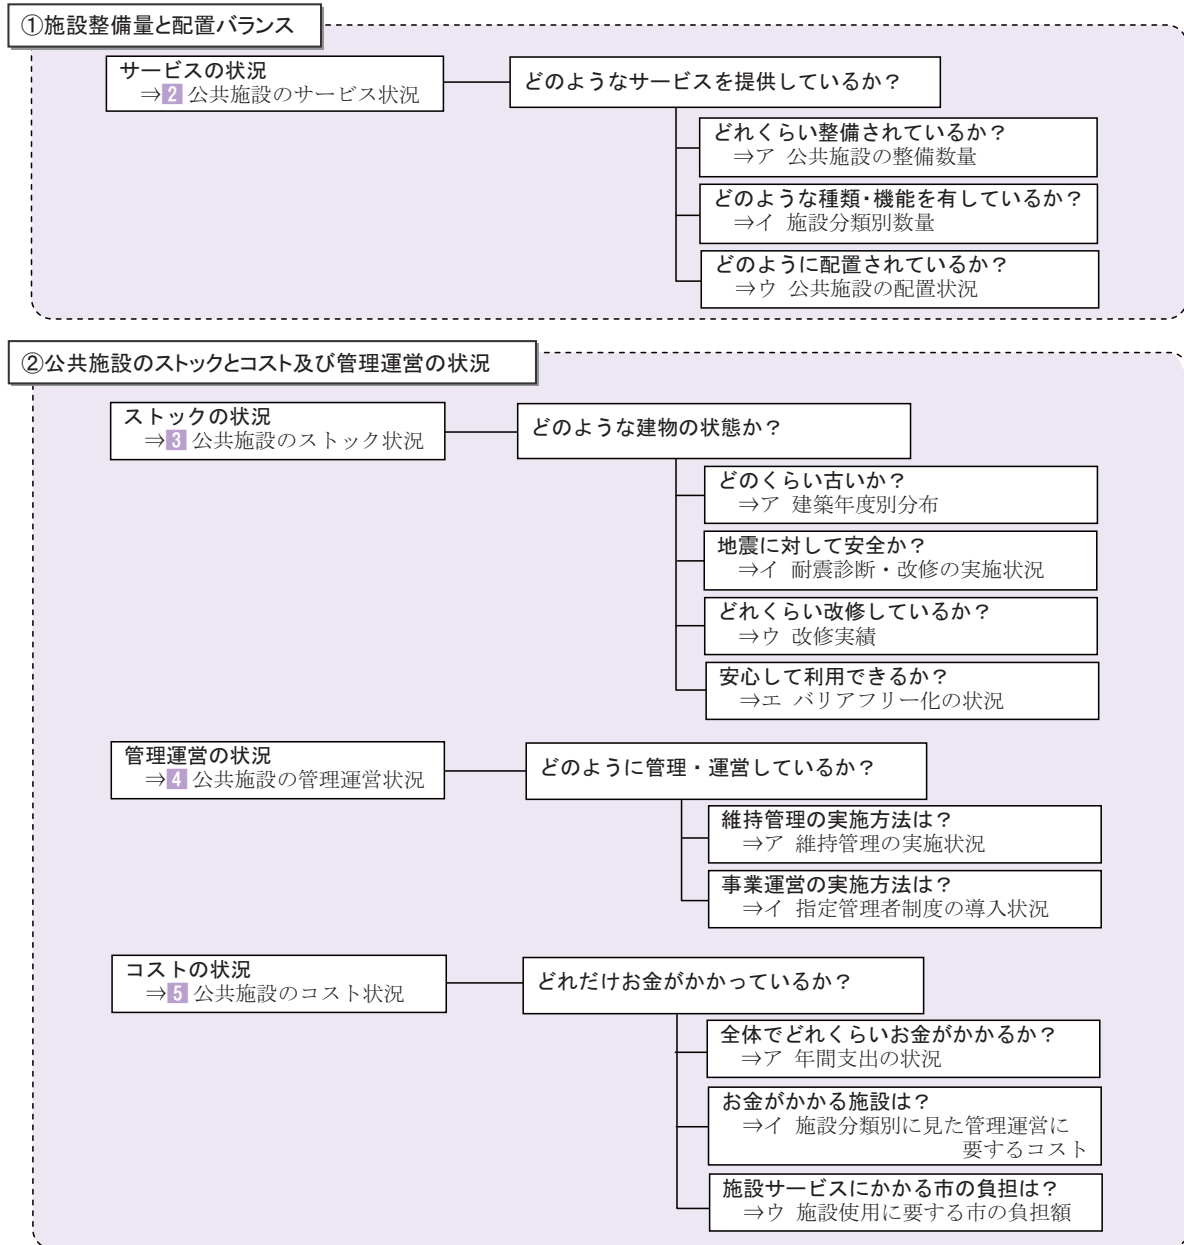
①施設整備量と配置バランス

サービスの状況
⇒2 公共施設のサービス状況

どのようなサービスを提供しているか？

どれくらい整備されているか？
⇒ア 公共施設の整備数量

どのような種類・機能を有しているか？
⇒イ 施設分類別数量

どのように配置されているか？
⇒ウ 公共施設の配置状況

②公共施設のストックとコスト及び管理運営の状況

ストックの状況
⇒3 公共施設のストック状況

どのような建物の状態か？

どのくらい古いか？
⇒ア 建築年度別分布

地震に対して安全か？
⇒イ 耐震診断・改修の実施状況

どれくらい改修しているか？
⇒ウ 改修実績

安心して利用できるか？
⇒エ バリアフリー化の状況

管理運営の状況
⇒4 公共施設の管理運営状況

どのように管理・運営しているか？

維持管理の実施方法は？
⇒ア 維持管理の実施状況

事業運営の実施方法は？
⇒イ 指定管理者制度の導入状況

コストの状況
⇒5 公共施設のコスト状況

どれだけお金がかかっているか？

全体でどれくらいお金がかかるか？
⇒ア 年間支出の状況

お金がかかる施設は？
⇒イ 施設分類別に見た管理運営に要するコスト

施設サービスにかかる市の負担は？
⇒ウ 施設使用に要する市の負担額